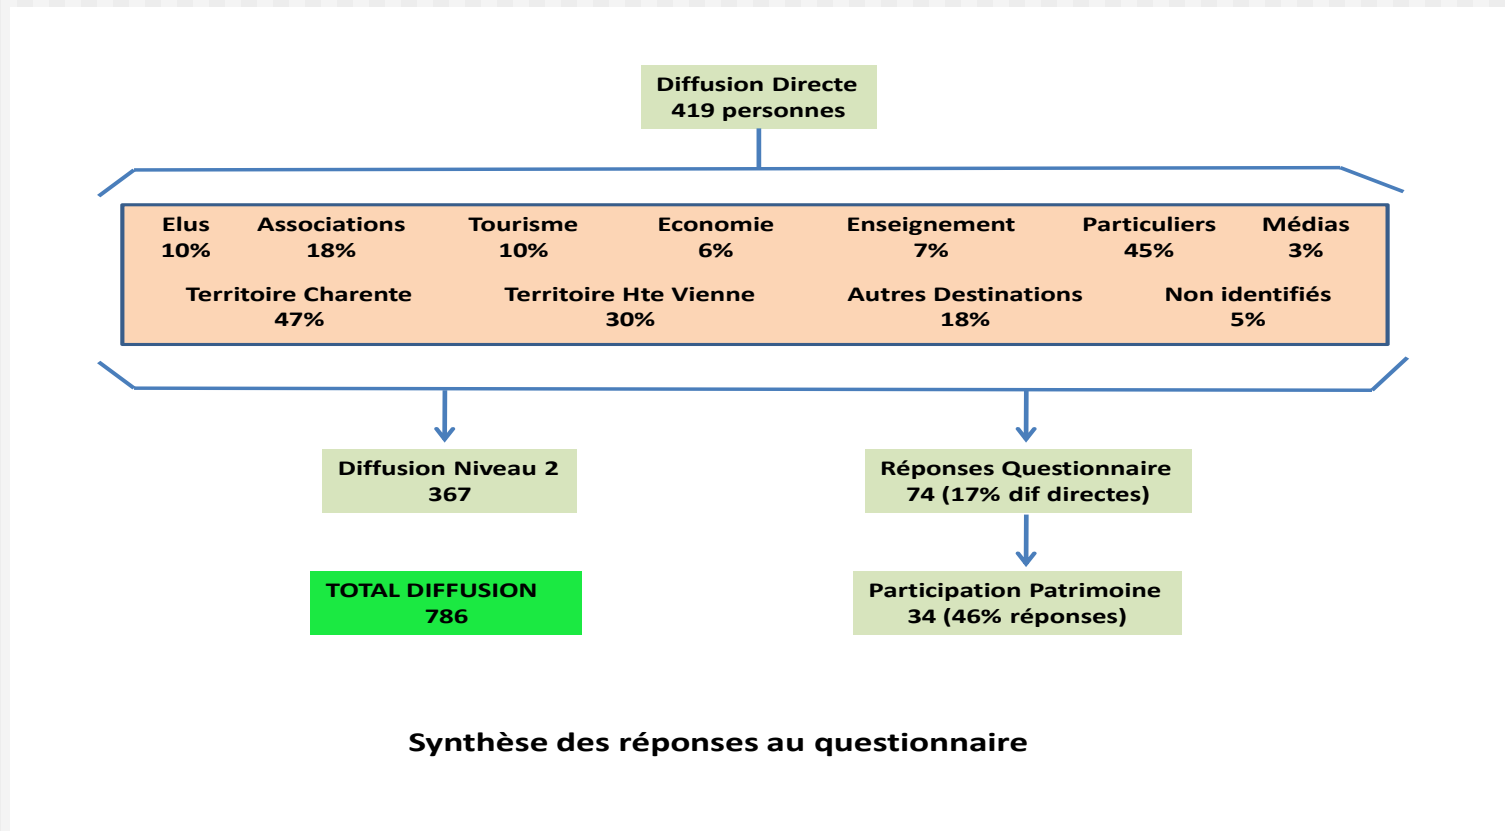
Diffusion Directe
419 personnes

Elus
10%

Associations
18%

Tourisme
10%

Economie
6%

Enseignement
7%

Particuliers
45%

Médias
3%

Territoire Charente
47%

Territoire Hte Vienne
30%

Autres Destinations
18%

Non identifiés
5%

Diffusion Niveau 2
367

Réponses Questionnaire
74 (17% dif directes)

TOTAL DIFFUSION
786

Participation Patrimoine
34 (46% réponses)

Synthèse des réponses au questionnaire